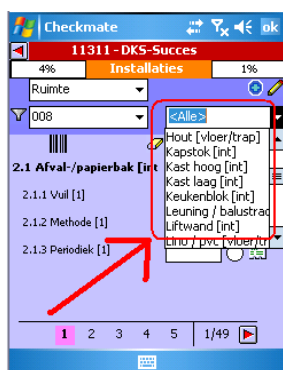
Checkmate ok

11311 - DKS-Succes

4% Installaties 1%

Ruimte

008

<Alle>
Hout [vloer/trap]
Kapstok [int]
Kast hoog [int]
Kast laag [int]
Keukenblok [int]
Leuning / balustrad
Liftwand [int]
Lino / pvc [vloer/tr

2.1 Afval-/papierbak [int

2.1.1 Vuil [1]

2.1.2 Methode [1]

2.1.3 Periodiek [1]

1 2 3 4 5 1/49